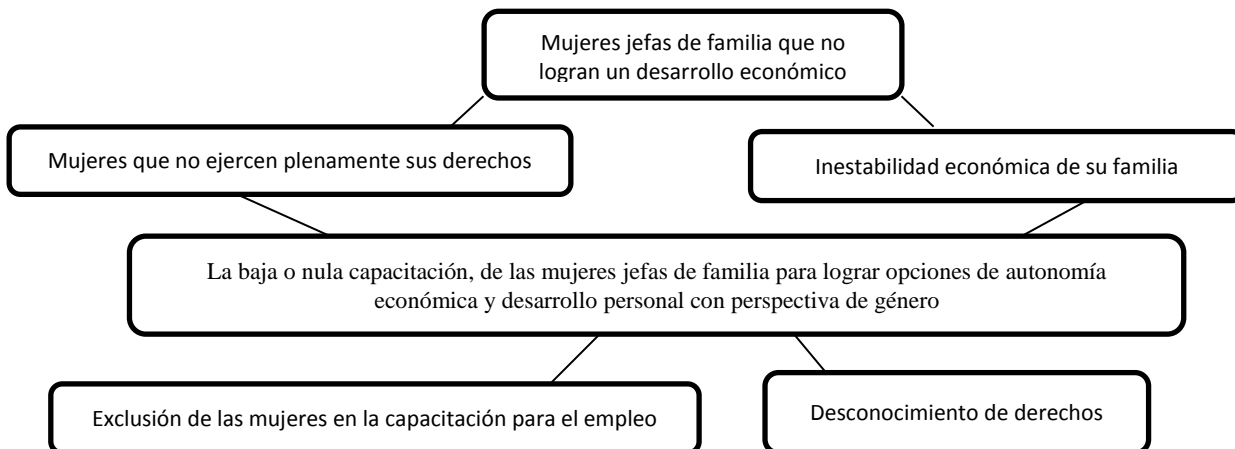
Mujeres jefas de familia que no logran un desarrollo económico

Mujeres que no ejercen plenamente sus derechos

Inestabilidad económica de su familia

La baja o nula capacitación, de las mujeres jefas de familia para lograr opciones de autonomía económica y desarrollo personal con perspectiva de género

Exclusión de las mujeres en la capacitación para el empleo

Desconocimiento de derechos